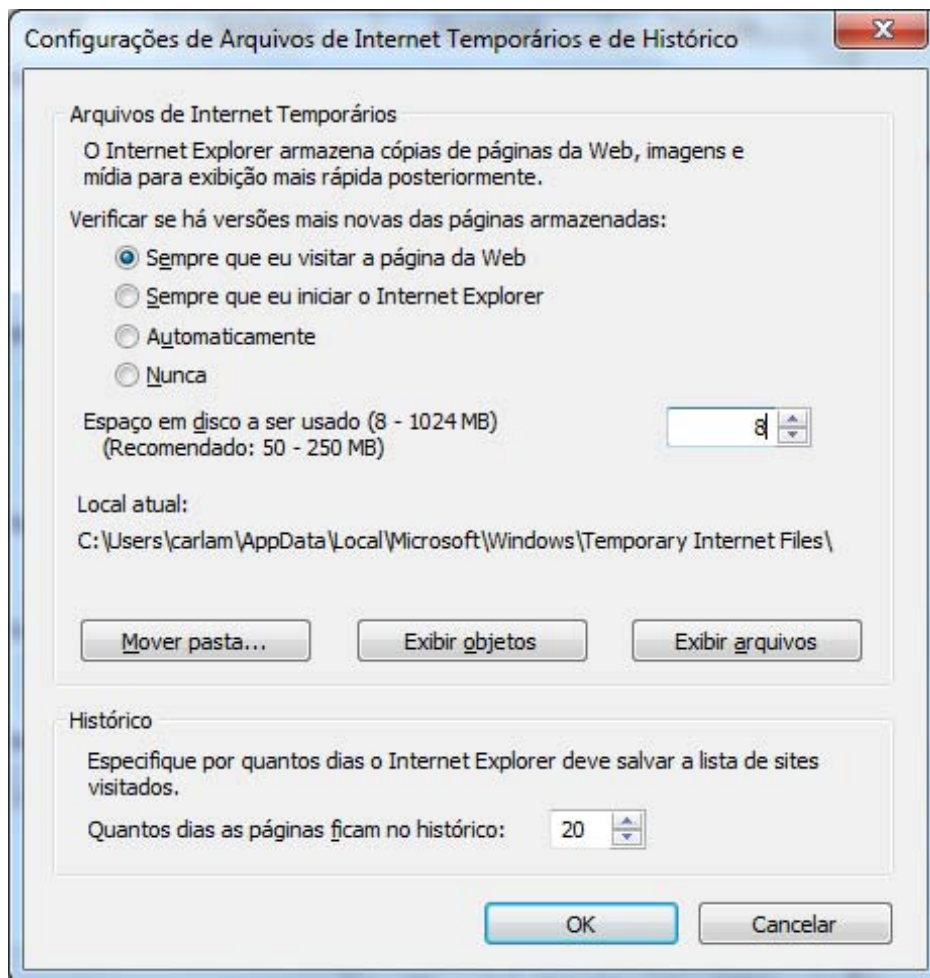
Configurações de Arquivos de Internet Temporários e de Histórico

X

Arquivos de Internet Temporários

O Internet Explorer armazena cópias de páginas da Web, imagens e mídia para exibição mais rápida posteriormente.

Verificar se há versões mais novas das páginas armazenadas:

Sempre que eu visitar a página da Web

Sempre que eu iniciar o Internet Explorer

Automaticamente

Nunca

Espaço em disco a ser usado (8 - 1024 MB)
(Recomendado: 50 - 250 MB)

8

Local atual:

C:\Users\carlam\AppData\Local\Microsoft\Windows\Temporary Internet Files\

Mover pasta...

Exibir objetos

Exibir arquivos

Histórico

Especifique por quantos dias o Internet Explorer deve salvar a lista de sites visitados.

Quantos dias as páginas ficam no histórico:

20

OK

Cancelar